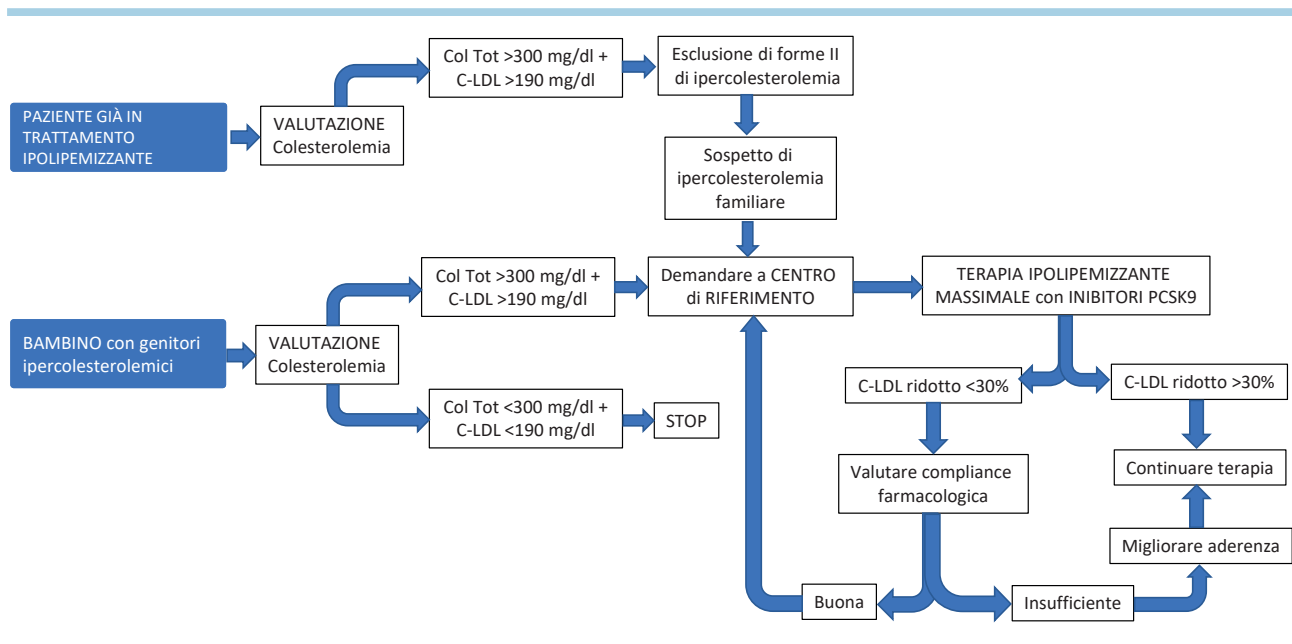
PAZIENTE GIÀ IN TRATTAMENTO IPOLIPEMIZZANTE

VALUTAZIONE Colesterolemia

Col Tot >300 mg/dl + C-LDL >190 mg/dl

Esclusione di forme II di ipercolesterolemia

Sospetto di ipercolesterolemia familiare

BAMBINO con genitori ipercolesterolemici

VALUTAZIONE Colesterolemia

Col Tot >300 mg/dl + C-LDL >190 mg/dl

Col Tot <300 mg/dl + C-LDL <190 mg/dl

STOP

Demandare a CENTRO di RIFERIMENTO

TERAPIA IPOLIPEMIZZANTE MASSIMALE con INIBITORI PCSK9

C-LDL ridotto <30%

C-LDL ridotto >30%

Valutare compliance farmacologica

Continuare terapia

Migliorare aderenza

Buona

Insufficiente